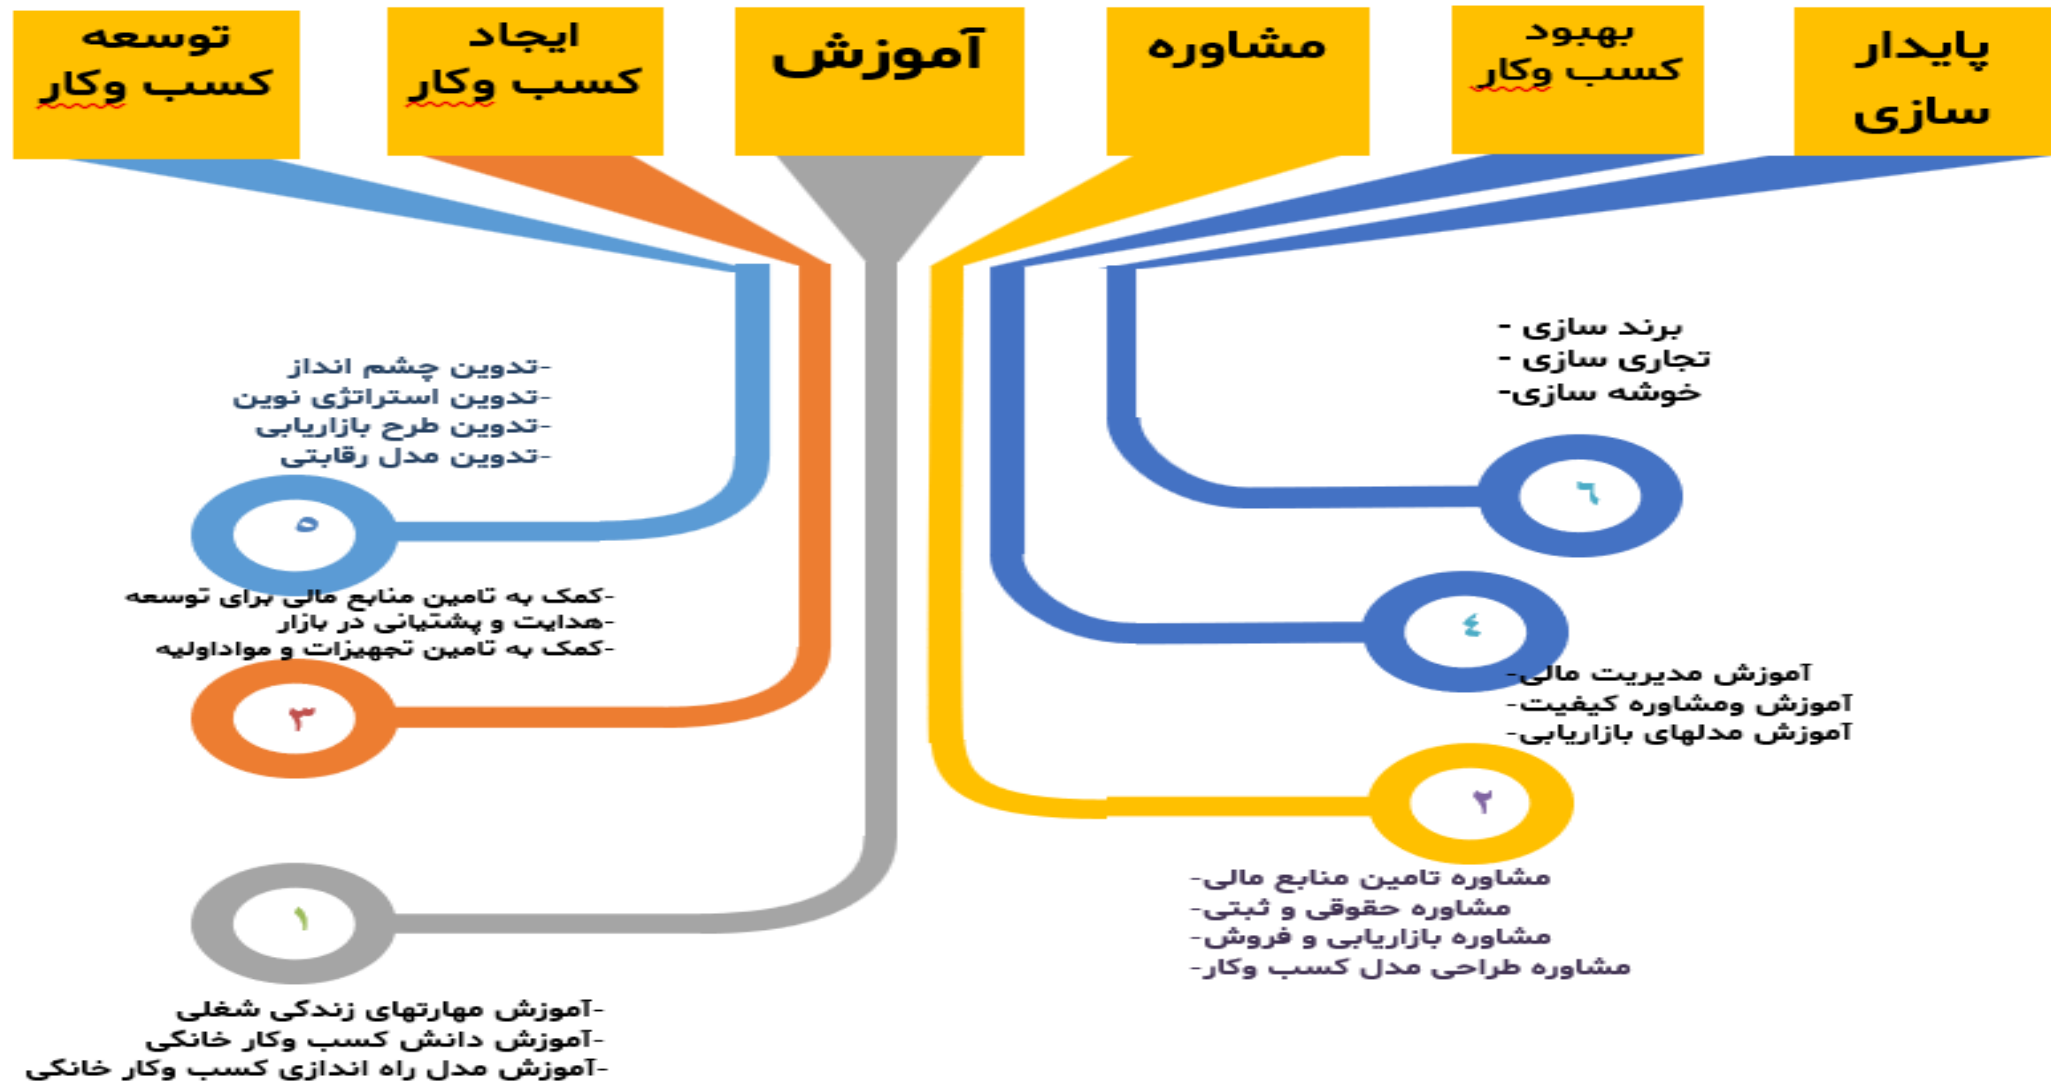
پایدار سازی

بهبود کسب وکار

مشاوره

آموزش

ایجاد کسب وکار

توسعه کسب وکار

برند سازی -
تجاری سازی -
خوشه سازی-

٦

-تدوین چشم انداز
-تدوین استراتژی نوین
-تدوین طرح بازاریابی
-تدوین مدل رقابتی

٥

-کمک به تامین منابع مالی برای توسعه
-هدایت و پشتیبانی در بازار
-کمک به تامین تجهیزات و مواداولیه

٤

-آموزش مدیریت مالی
-آموزش ومشاوره کیفیت
-آموزش مدلهای بازاریابی

٣

٢

-مشاوره تامین منابع مالی
-مشاوره حقوقی و ثبتی
-مشاوره بازاریابی و فروش
-مشاوره طراحی مدل کسب وکار

١

-آموزش مهارتهای زندگی شغلی
-آموزش دانش کسب وکار خانگی
-آموزش مدل راه اندازی کسب وکار خانگی